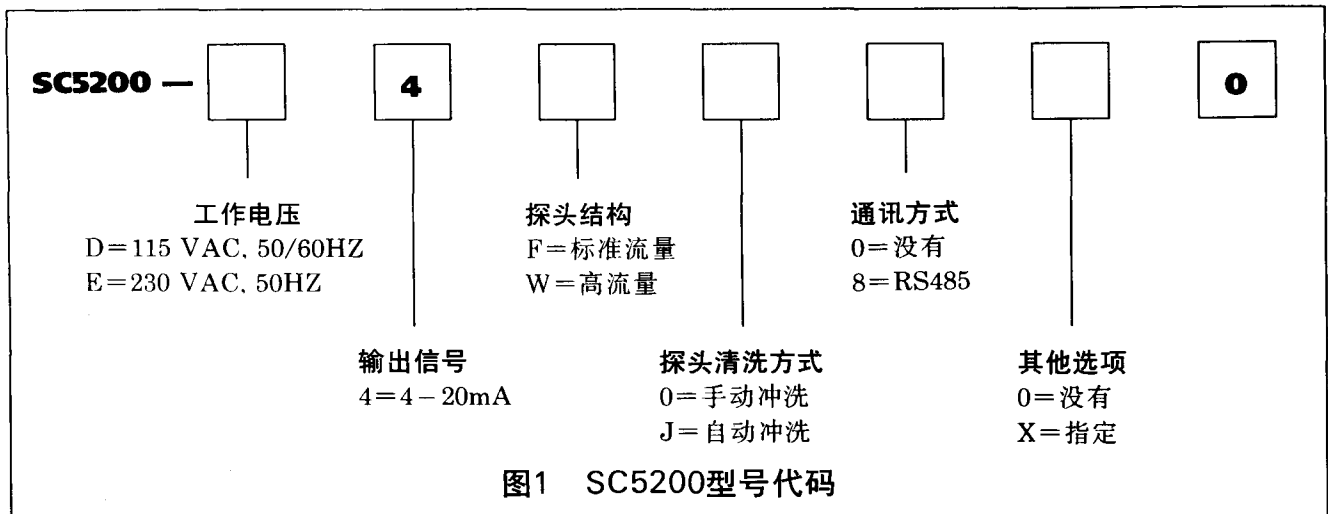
SC5200 —

4

0

工作电压
D＝115 VAC, 50/60HZ
E＝230 VAC, 50HZ

探头结构
F＝标准流量
W＝高流量

通讯方式
0＝没有
8＝RS485

输出信号
4＝4－20mA

探头清洗方式
0＝手动冲洗
J＝自动冲洗

其他选项
0＝没有
X＝指定

图1 SC5200型号代码